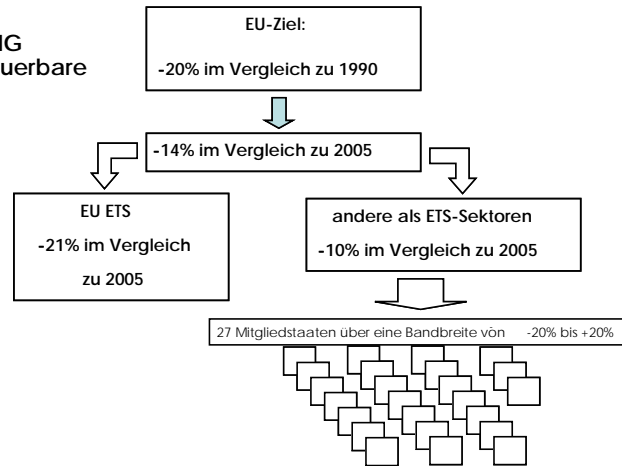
IG
uerbare

EU-Ziel:

-20% im Vergleich zu 1990

-14% im Vergleich zu 2005

EU ETS

-21% im Vergleich zu 2005

andere als ETS-Sektoren

-10% im Vergleich zu 2005

27 Mitgliedstaaten über eine Bandbreite vön -20% bis +20%